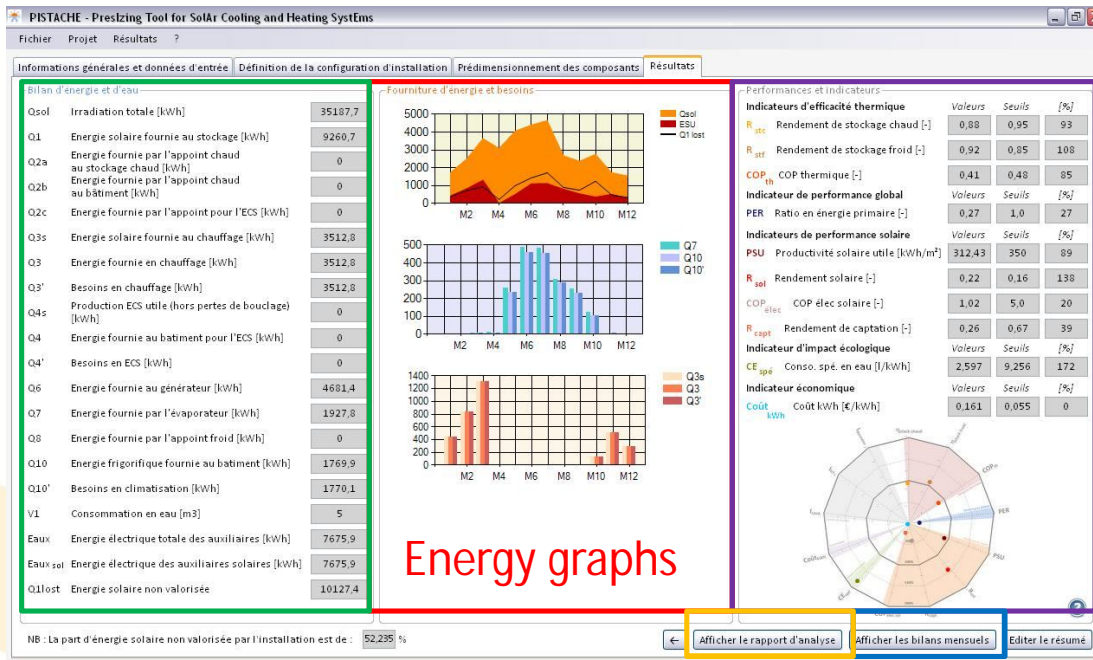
PISTACHE - PreSIzing Tool for SolAr Cooling and Heating SystEms

Fichier Projet Résultats ?

Informations générales et données d'entrée | Définition de la configuration d'installation | Prédimensionnement des composants | Résultats

Bilan d'énergie et d'eau

| | | |
|---|---|---|
| Qsol | Irradiation totale [kWh] | 35187,7 |
| Q1 | Energie solaire fournie au stockage [kWh] | 9260,7 |
| Q2a | Energie fournie par l'appoint chaud au stockage chaud [kWh] | 0 |
| Q2b | Energie fournie par l'appoint chaud au bâtiment [kWh] | 0 |
| Q2c | Energie fournie par l'appoint pour l'ECS [kWh] | 0 |
| Q3s | Energie solaire fournie au chauffage [kWh] | 3512,8 |
| Q3 | Energie fournie en chauffage [kWh] | 3512,8 |
| Q3' | Besoins en chauffage [kWh] | 3512,8 |
| Q4s | Production ECS utile (hors pertes de bouclage) [kWh] | 0 |
| Q4 | Energie fournie au batiment pour l'ECS [kWh] | 0 |
| Q4' | Besoins en ECS [kWh] | 0 |
| Q6 | Energie fournie au générateur [kWh] | 4681,4 |
| Q7 | Energie fournie par l'évaporateur [kWh] | 1927,8 |
| Q8 | Energie fournie par l'appoint froid [kWh] | 0 |
| Q10 | Energie frigorifique fournie au batiment [kWh] | 1769,9 |
| Q10' | Besoins en climatisation [kWh] | 1770,1 |
| V1 | Consommation en eau [m3] | 5 |
| Eaux | Energie électrique totale des auxiliaires [kWh] | 7675,9 |
| Eaux sol | Energie électrique des auxiliaires solaires [kWh] | 7675,9 |
| Q1lost | Energie solaire non valorisée | 10127,4 |

Fourniture d'énergie et besoins

5000 4000 3000 2000 1000 0
M2 M4 M6 M8 M10 M12
Qsol
ESU
Q1 lost

500 400 300 200 100 0
M2 M4 M6 M8 M10 M12
Q7
Q10
Q10'

1400 1200 1000 800 600 400 200 0
M2 M4 M6 M8 M10 M12
Q3s
Q3
Q3'

Energy graphs

Performances et indicateurs

| Indicateurs d'efficacité thermique | Valeurs | Seuils | [%] |
|---|---|---|---|
| $R_{stc}$ Rendement de stockage chaud [-] | 0,88 | 0,95 | 93 |
| $R_{stf}$ Rendement de stockage froid [-] | 0,92 | 0,85 | 108 |
| $COP_{th}$ COP thermique [-] | 0,41 | 0,48 | 85 |
| Indicateur de performance global | Valeurs | Seuils | [%] |
| PER Ratio en énergie primaire [-] | 0,27 | 1,0 | 27 |
| Indicateurs de performance solaire | Valeurs | Seuils | [%] |
| PSU Productivité solaire utile [kWh/m²] | 312,43 | 350 | 89 |
| $R_{sol}$ Rendement solaire [-] | 0,22 | 0,16 | 138 |
| $COP_{élec}$ COP élec solaire [-] | 1,02 | 5,0 | 20 |
| $R_{capt}$ Rendement de captation [-] | 0,26 | 0,67 | 39 |
| Indicateur d'impact écologique | Valeurs | Seuils | [%] |
| $CE_{spé}$ Conso. spé. en eau [l/kWh] | 2,597 | 9,256 | 172 |
| Indicateur économique | Valeurs | Seuils | [%] |
| $Coût_{kWh}$ Coût kWh [€/kWh] | 0,161 | 0,055 | 0 |

COP PER PSU

NB : La part d'énergie solaire non valorisée par l'installation est de : 52,235 %

← Afficher le rapport d'analyse | Afficher les bilans mensuels | Editer le résumé